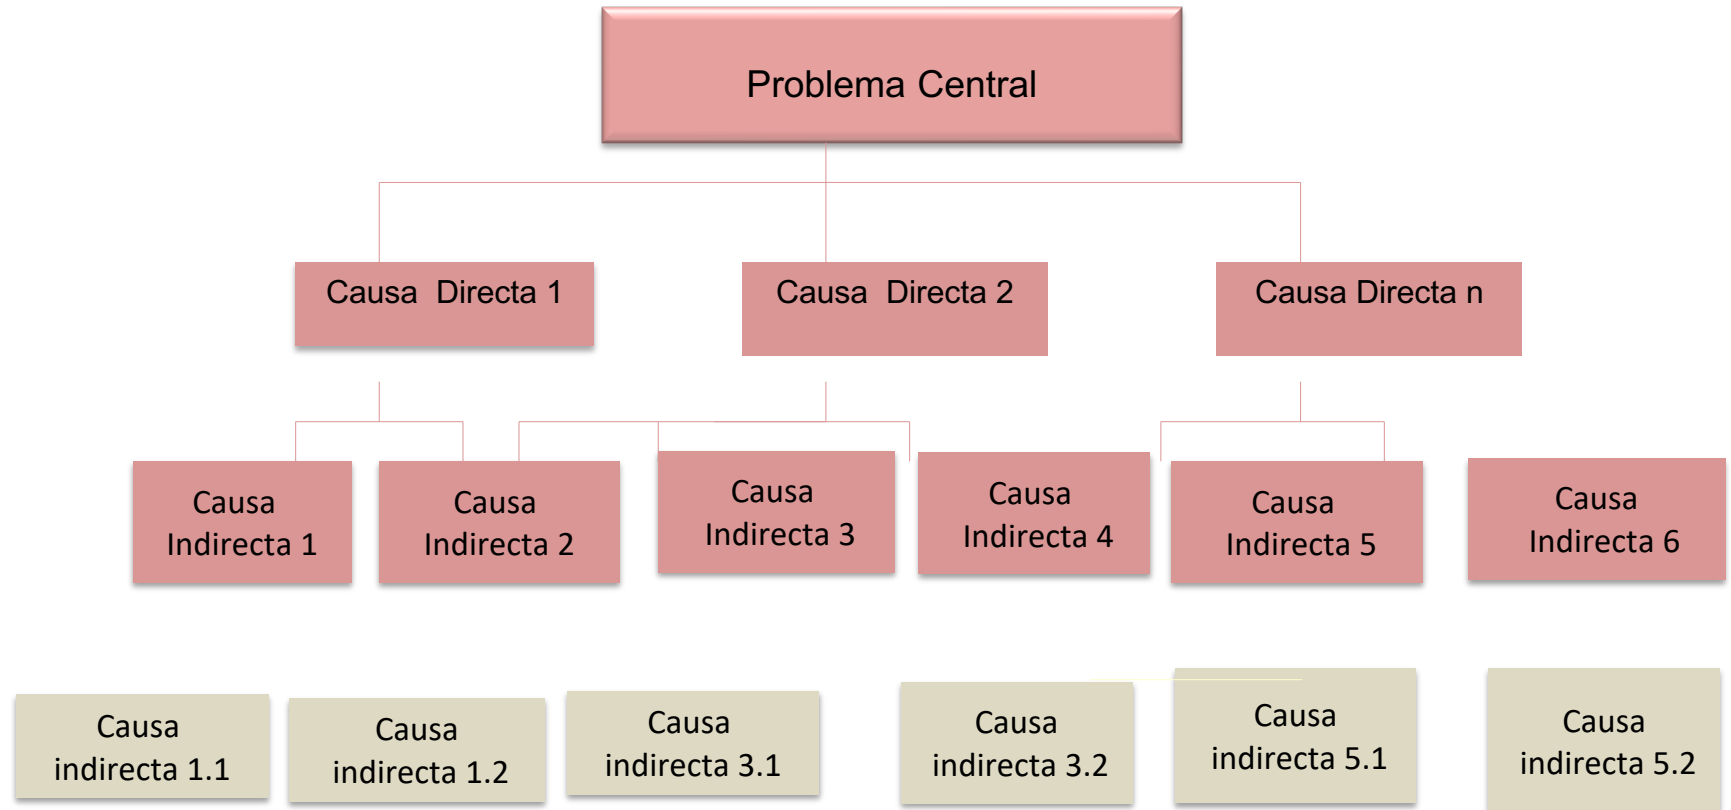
Problema Central

Causa Directa 1

Causa Directa 2

Causa Directa n

Causa Indirecta 1

Causa Indirecta 2

Causa Indirecta 3

Causa Indirecta 4

Causa Indirecta 5

Causa Indirecta 6

Causa indirecta 1.1

Causa indirecta 1.2

Causa indirecta 3.1

Causa indirecta 3.2

Causa indirecta 5.1

Causa indirecta 5.2